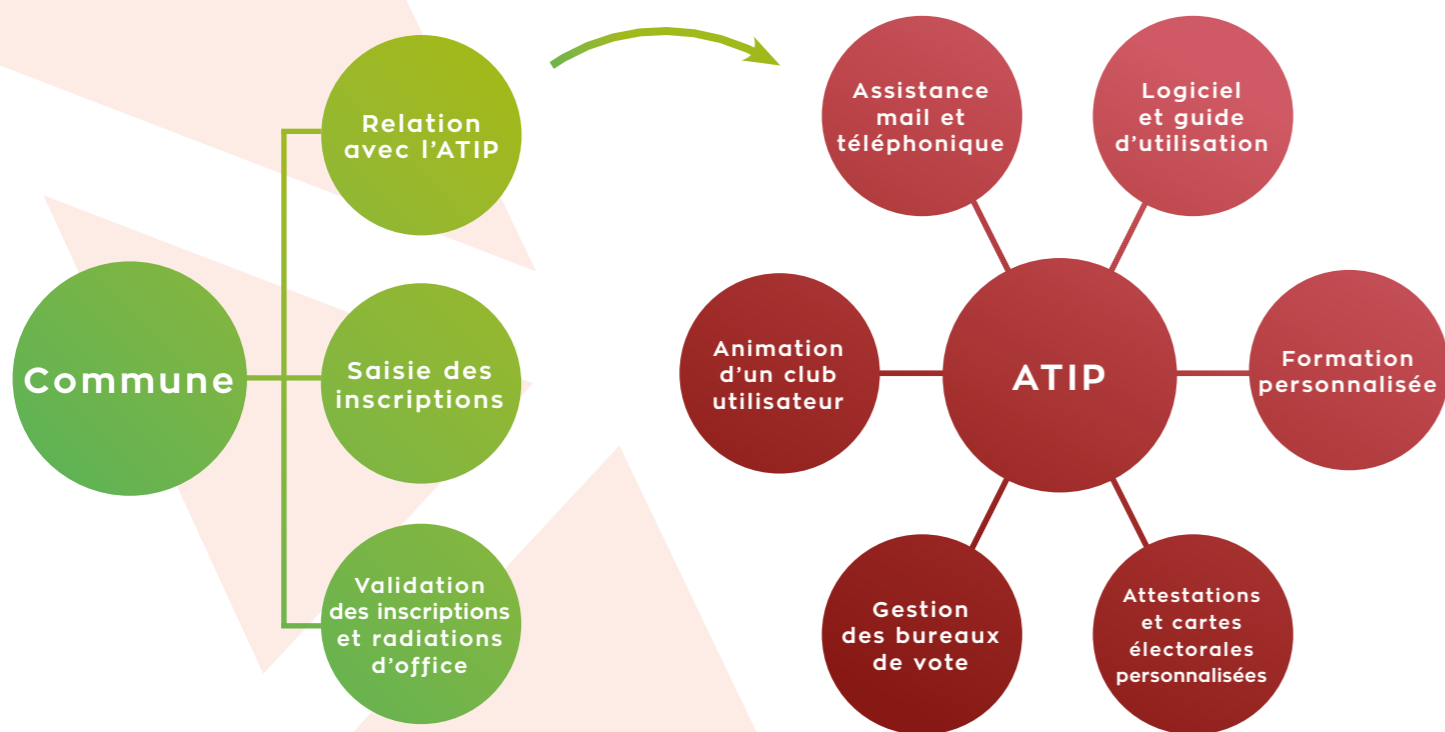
Commune

Relation avec l'ATIP

Saisie des inscriptions

Validation des inscriptions et radiations d'office

Assistance mail et téléphonique

Logiciel et guide d'utilisation

Animation d'un club utilisateur

ATIP

Formation personnalisée

Gestion des bureaux de vote

Attestations et cartes électorales personnalisées